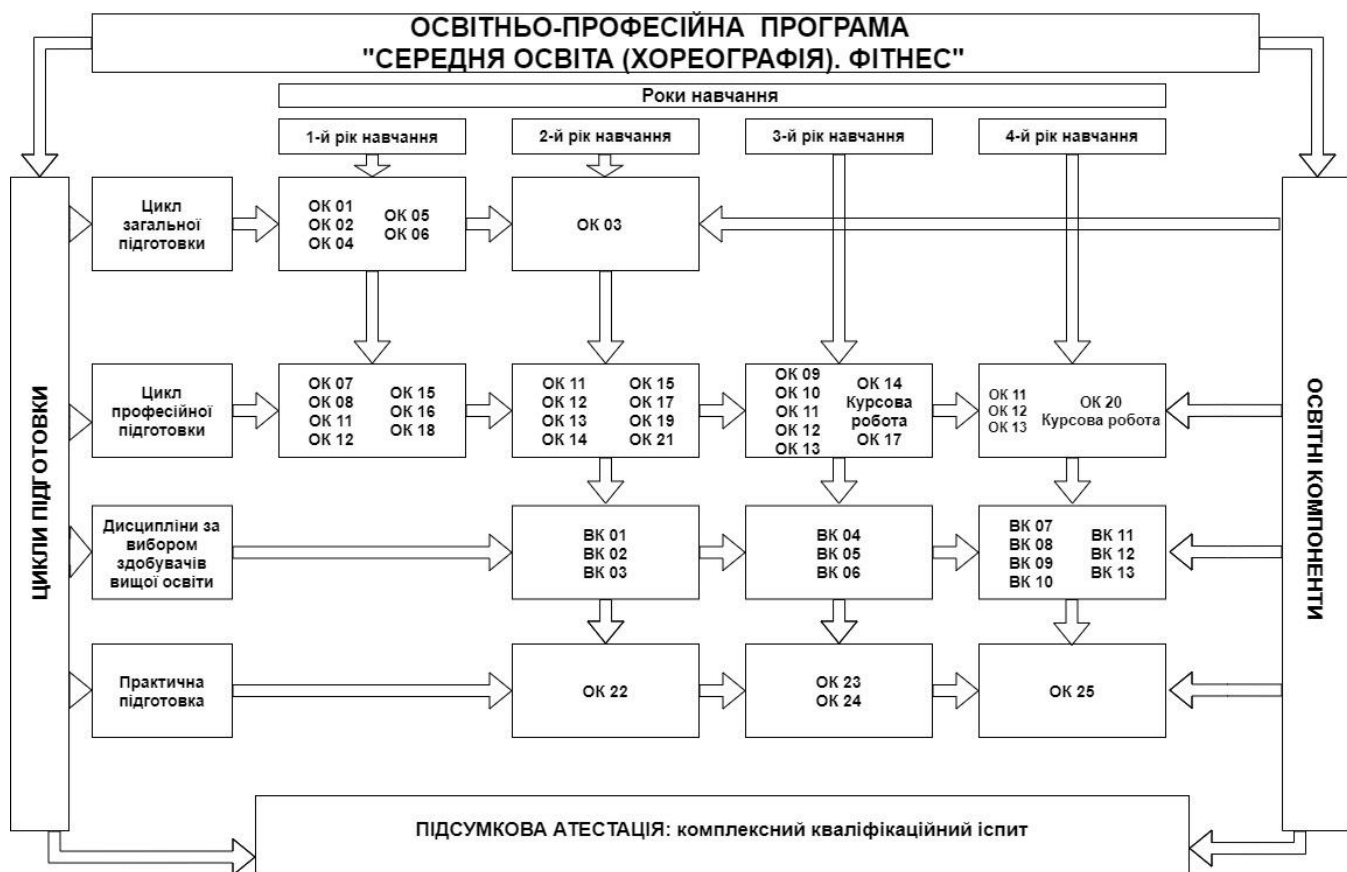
ОСВІТНЬО-ПРОФЕСІЙНА ПРОГРАМА
"СЕРЕДНЯ ОСВІТА (ХОРЕОГРАФІЯ). ФІТНЕС"

Роки навчання

1-й рік навчання

2-й рік навчання

3-й рік навчання

4-й рік навчання

ЦИКЛИ ПІДГОТОВКИ

Цикл загальної підготовки

ОК 01
ОК 02
ОК 04
ОК 05
ОК 06

ОК 03

Цикл професійної підготовки

ОК 07
ОК 08
ОК 11
ОК 12
ОК 15
ОК 16
ОК 18

ОК 11
ОК 12
ОК 13
ОК 14
ОК 15
ОК 17
ОК 19
ОК 21

ОК 09
ОК 10
ОК 11
ОК 12
ОК 13
ОК 14
Курсова робота
ОК 17

ОК 11
ОК 12
ОК 13
ОК 20
Курсова робота

Дисципліни за вибором здобувачів вищої освіти

ВК 01
ВК 02
ВК 03

ВК 04
ВК 05
ВК 06

ВК 07
ВК 08
ВК 09
ВК 10
ВК 11
ВК 12
ВК 13

Практична підготовка

ОК 22

ОК 23
ОК 24

ОК 25

ОСВІТНІ КОМПОНЕНТИ

ПІДСУМКОВА АТЕСТАЦІЯ: комплексний кваліфікаційний іспит